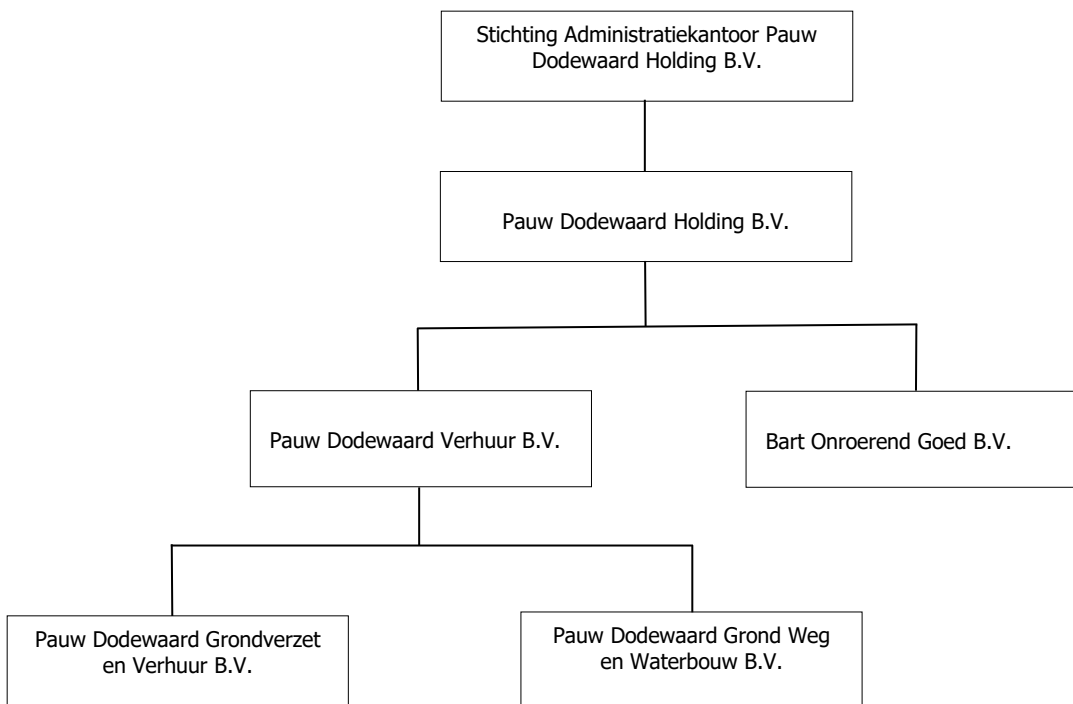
Stichting Administratiekantoor Pauw Dodewaard Holding B.V.

Pauw Dodewaard Holding B.V.

Pauw Dodewaard Verhuur B.V.

Bart Onroerend Goed B.V.

Pauw Dodewaard Grondverzet en Verhuur B.V.

Pauw Dodewaard Grond Weg en Waterbouw B.V.